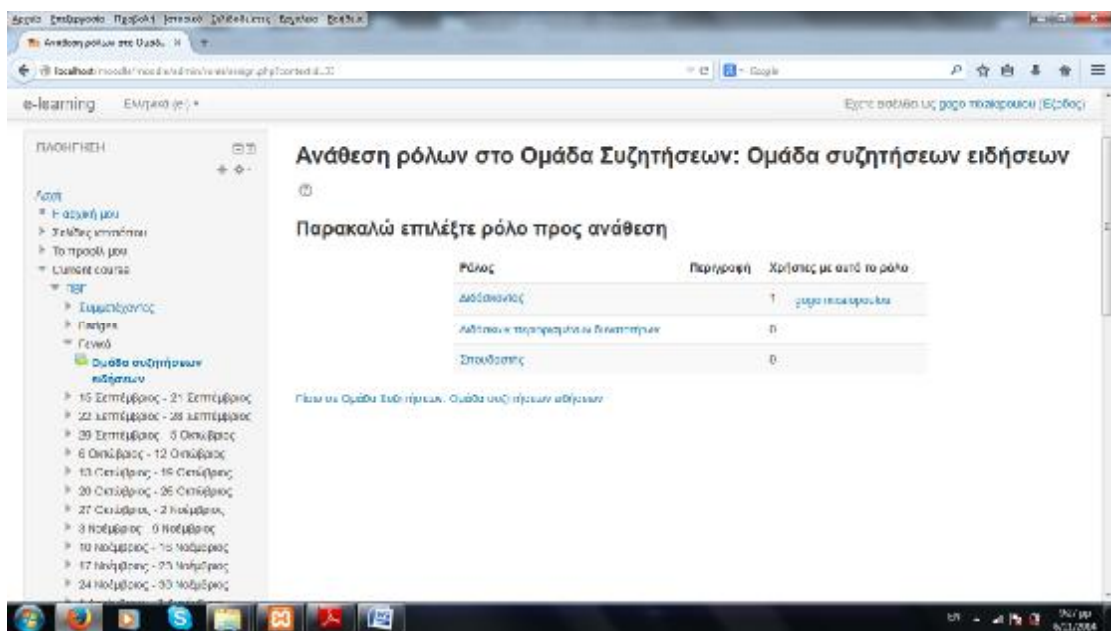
Αρχείο Επεξεργασία Προβολή Ιστορικό Σελιδοδείκτες Εργαλεία Βοήθεια

Ανάθεση ρόλων στο Ομάδ... ×

localhost/moodle/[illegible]

Google

e-learning Ελληνικά (el) ▾

Έχετε εισέλθει ως gogo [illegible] (Έξοδος)

ΠΛΟΗΓΗΣΗ

Αρχή

Η αρχική μου

Σελίδες ιστοχώρου

Το προφίλ μου

Current course

TBT

Συμμετέχοντες

Badges

Γενικό

Ομάδα συζητήσεων ειδήσεων

15 Σεπτέμβριος - 21 Σεπτέμβριος

22 Σεπτέμβριος - 28 Σεπτέμβριος

29 Σεπτέμβριος - 5 Οκτώβριος

6 Οκτώβριος - 12 Οκτώβριος

13 Οκτώβριος - 19 Οκτώβριος

20 Οκτώβριος - 26 Οκτώβριος

27 Οκτώβριος - 2 Νοέμβριος

3 Νοέμβριος - 9 Νοέμβριος

10 Νοέμβριος - 16 Νοέμβριος

17 Νοέμβριος - 23 Νοέμβριος

24 Νοέμβριος - 30 Νοέμβριος

Ανάθεση ρόλων στο Ομάδα Συζητήσεων: Ομάδα συζητήσεων ειδήσεων

Παρακαλώ επιλέξτε ρόλο προς ανάθεση

| Ρόλος | Περιγραφή | Χρήστες με αυτό το ρόλο |
|---|---|---|
| Διδάσκοντας | | 1 gogo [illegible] |
| Διδάσκων χωρίς δικαιώματα επεξεργασίας | | 0 |
| Σπουδαστής | | 0 |

Πίσω σε Ομάδα Συζητήσεων: Ομάδα συζητήσεων ειδήσεων

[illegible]